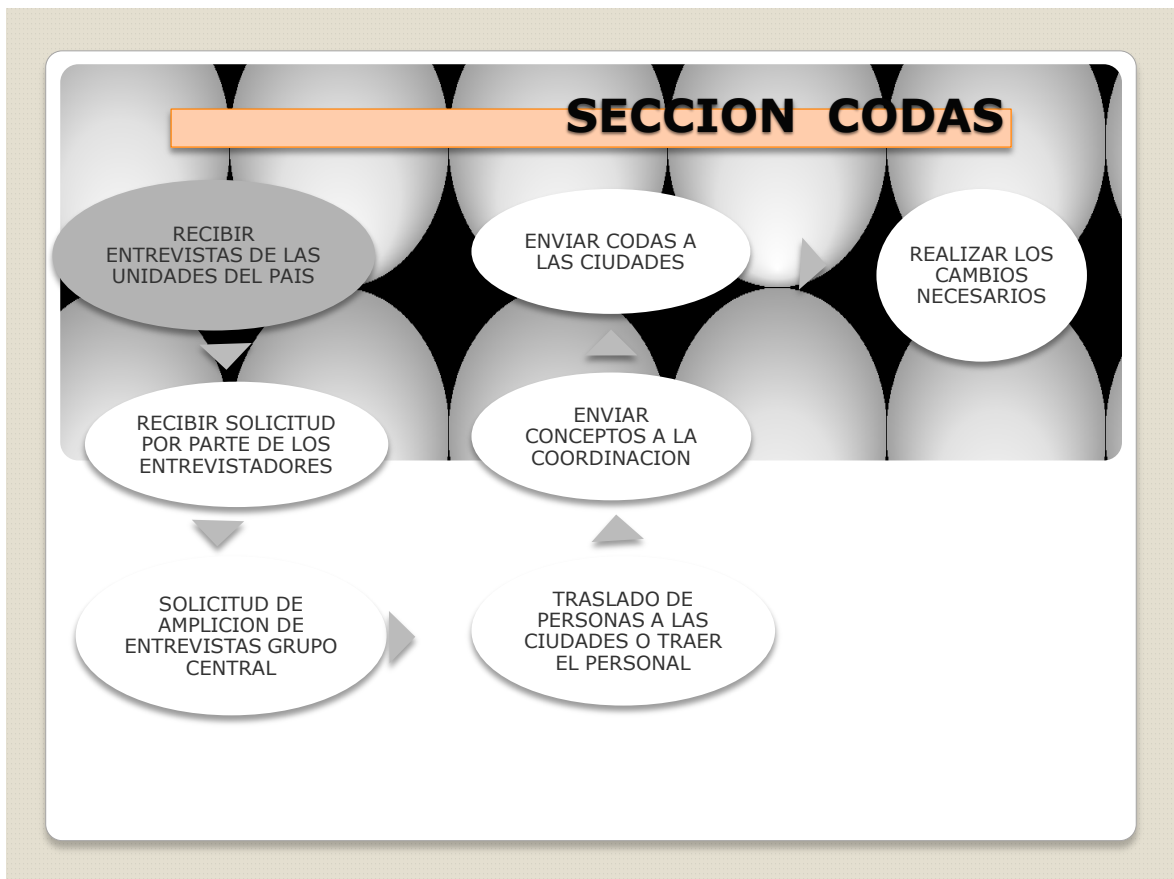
SECCION CODAS

RECIBIR ENTREVISTAS DE LAS UNIDADES DEL PAIS

RECIBIR SOLICITUD POR PARTE DE LOS ENTREVISTADORES

SOLICITUD DE AMPLICION DE ENTREVISTAS GRUPO CENTRAL

TRASLADO DE PERSONAS A LAS CIUDADES O TRAER EL PERSONAL

ENVIAR CONCEPTOS A LA COORDINACION

ENVIAR CODAS A LAS CIUDADES

REALIZAR LOS CAMBIOS NECESARIOS